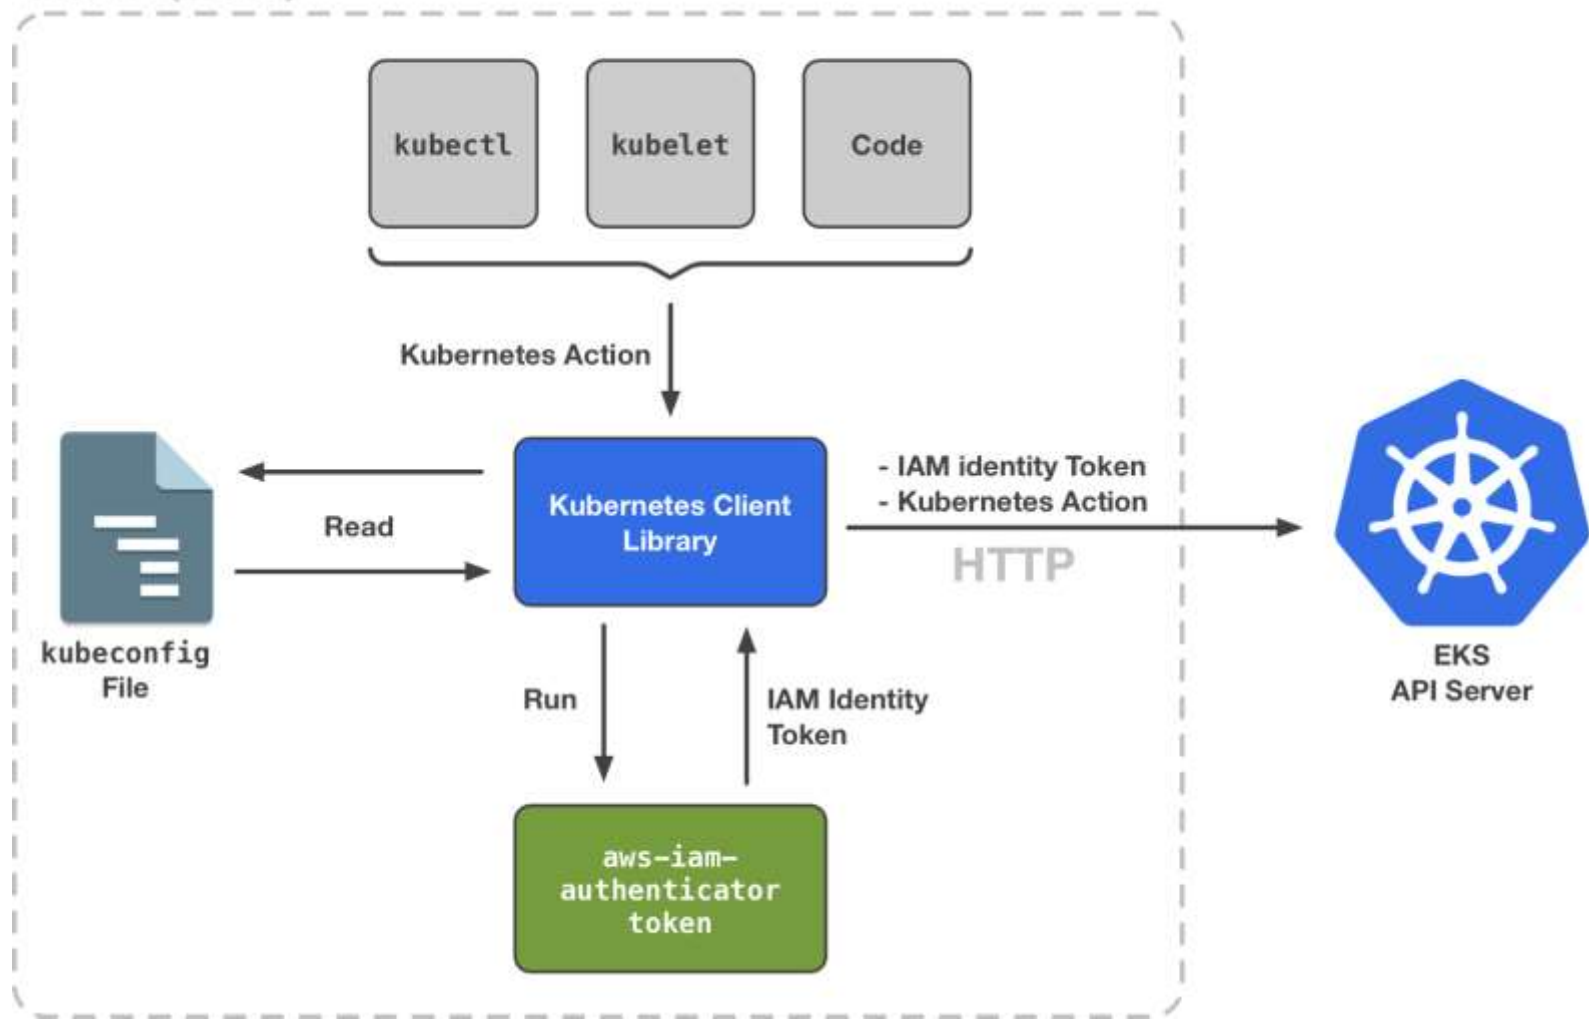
kubectl

kubelet

Code

Kubernetes Action

kubeconfig File

Read

Kubernetes Client Library

- IAM identity Token
- Kubernetes Action

HTTP

EKS API Server

Run

IAM Identity Token

aws-iam-authenticator token